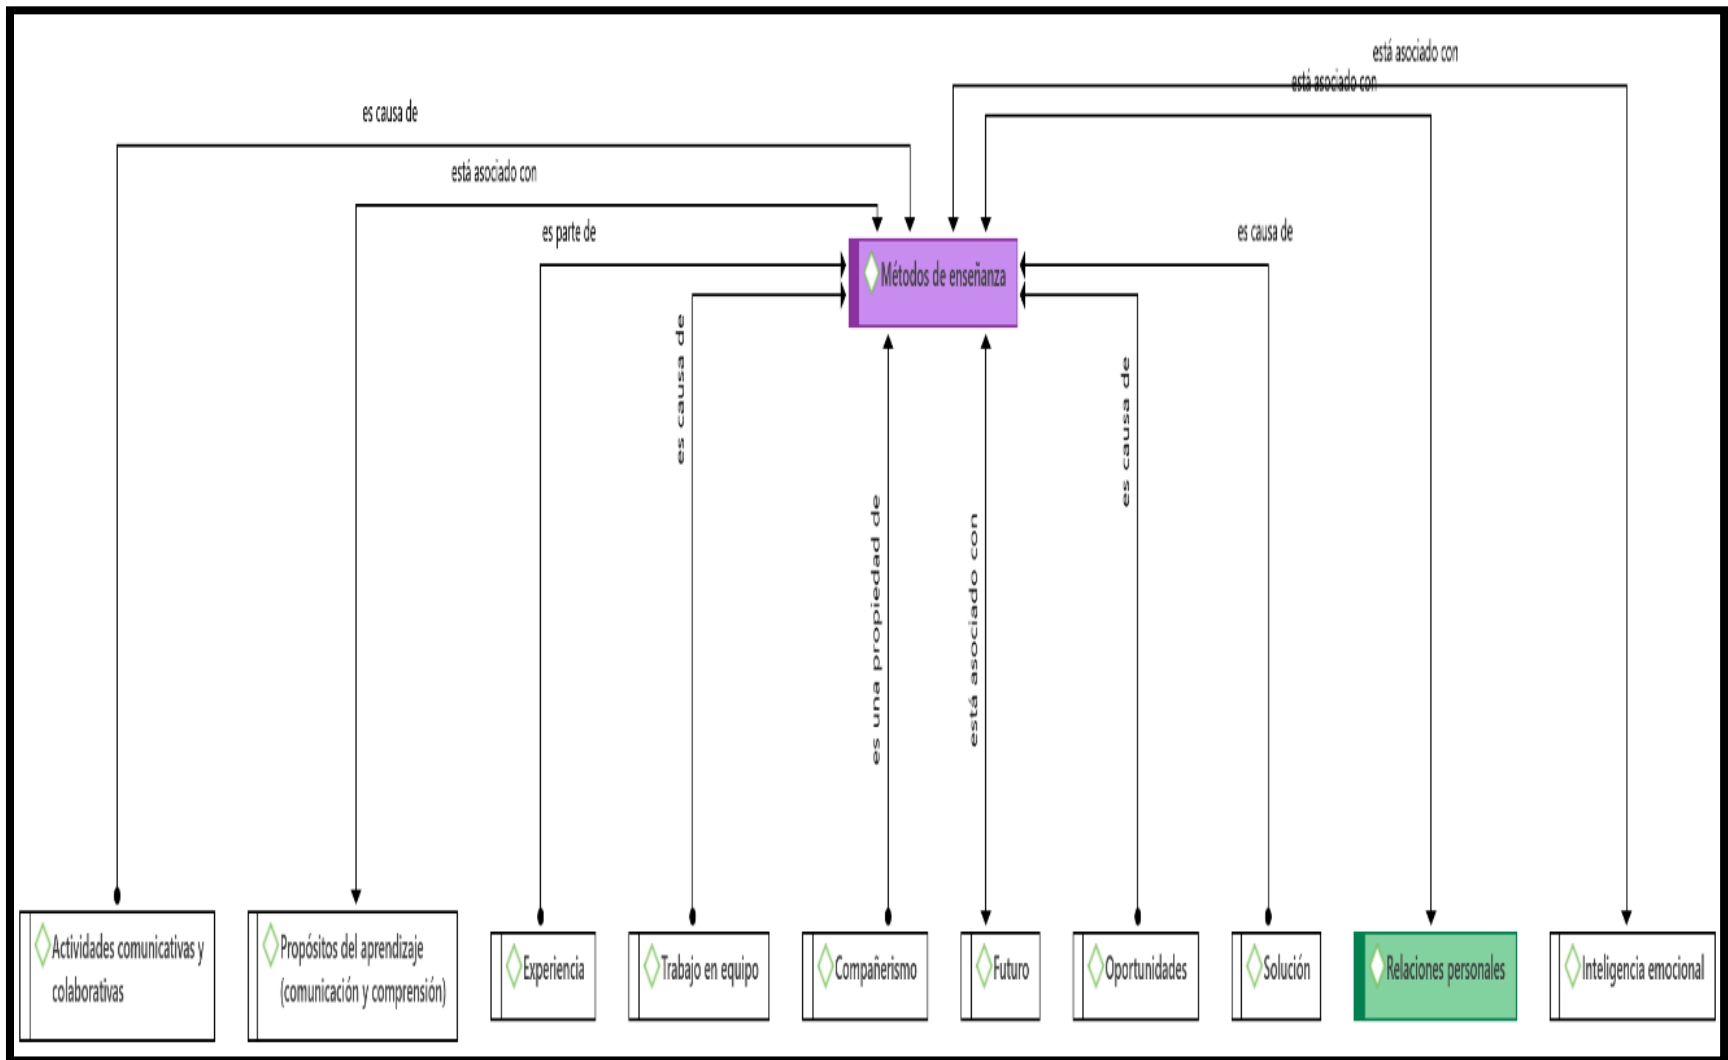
está asociado con
está asociado con
es causa de
está asociado con
es parte de
Métodos de enseñanza
es causa de
es causa de
es causa de
es una propiedad de
está asociado con
Actividades comunicativas y colaborativas
Propósitos del aprendizaje (comunicación y comprensión)
Experiencia
Trabajo en equipo
Compañerismo
Futuro
Oportunidades
Solución
Relaciones personales
Inteligencia emocional